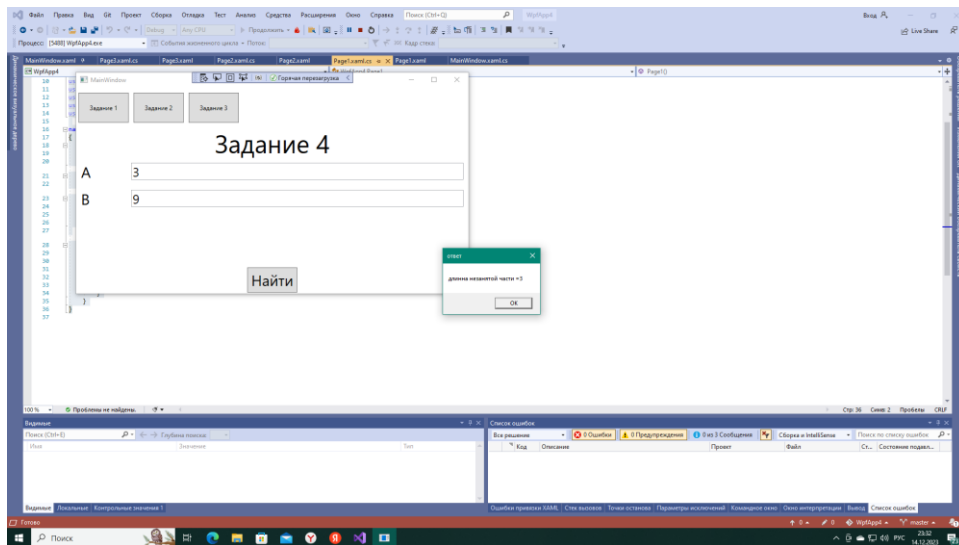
Файл Правка Вид Git Проект Сборка Отладка Тест Анализ Средства Расширения Окно Справка Поиск (Ctrl+Q) WpfApp4 Вход — □ ×

Live Share

Процесс: [5488] WpfApp4.exe События жизненного цикла Поток: Кадр стека:

MainWindow.xaml Page3.xaml.cs Page3.xaml Page2.xaml.cs Page2.xaml Page1.xaml.cs Page1.xaml MainWindow.xaml.cs

WpfApp4 Page1()

10 11 12 13 14 15 16 17 18 19 20 21 22 23 24 25 26 27 28 29 30 31 32 33 34 35 36 37

MainWindow Горячая перезагрузка

Задание 1 Задание 2 Задание 3

Задание 4

A 3

B 9

Найти

ответ

длинна незанятой части =3

ОК

100 % Проблемы не найдены. Стр: 36 Симв: 2 Пробелы CRLF

Видимые

Поиск (Ctrl+E) Глубина поиска:

Имя Значение Тип

Видимые Локальные Контрольные значения 1

Список ошибок

Все решение 0 Ошибки 0 Предупреждения 0 из 3 Сообщения Сборка и IntelliSense Поиск по списку ошибок

Код Описание Проект Файл Ст... Состояние подавл...

Ошибки привязки XAML Стек вызовов Точки останова Параметры исключений Командное окно Окно интерпретации Вывод Список ошибок

Готово 0 0 WpfApp4 master

Поиск

РУС 23:02 14.12.2021